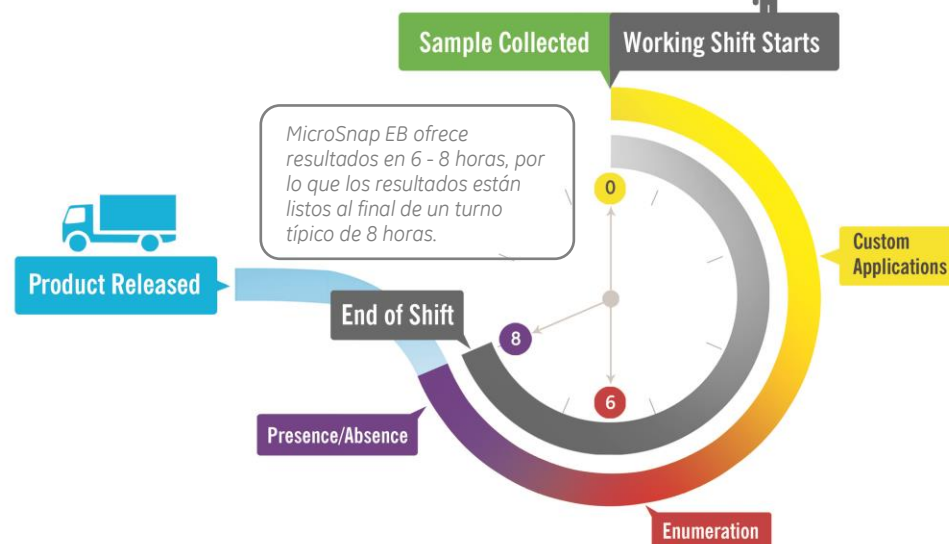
Sample Collected

Working Shift Starts

MicroSnap EB ofrece resultados en 6 - 8 horas, por lo que los resultados están listos al final de un turno típico de 8 horas.

0

Custom Applications

Product Released

End of Shift

8

6

Presence/Absence

Enumeration